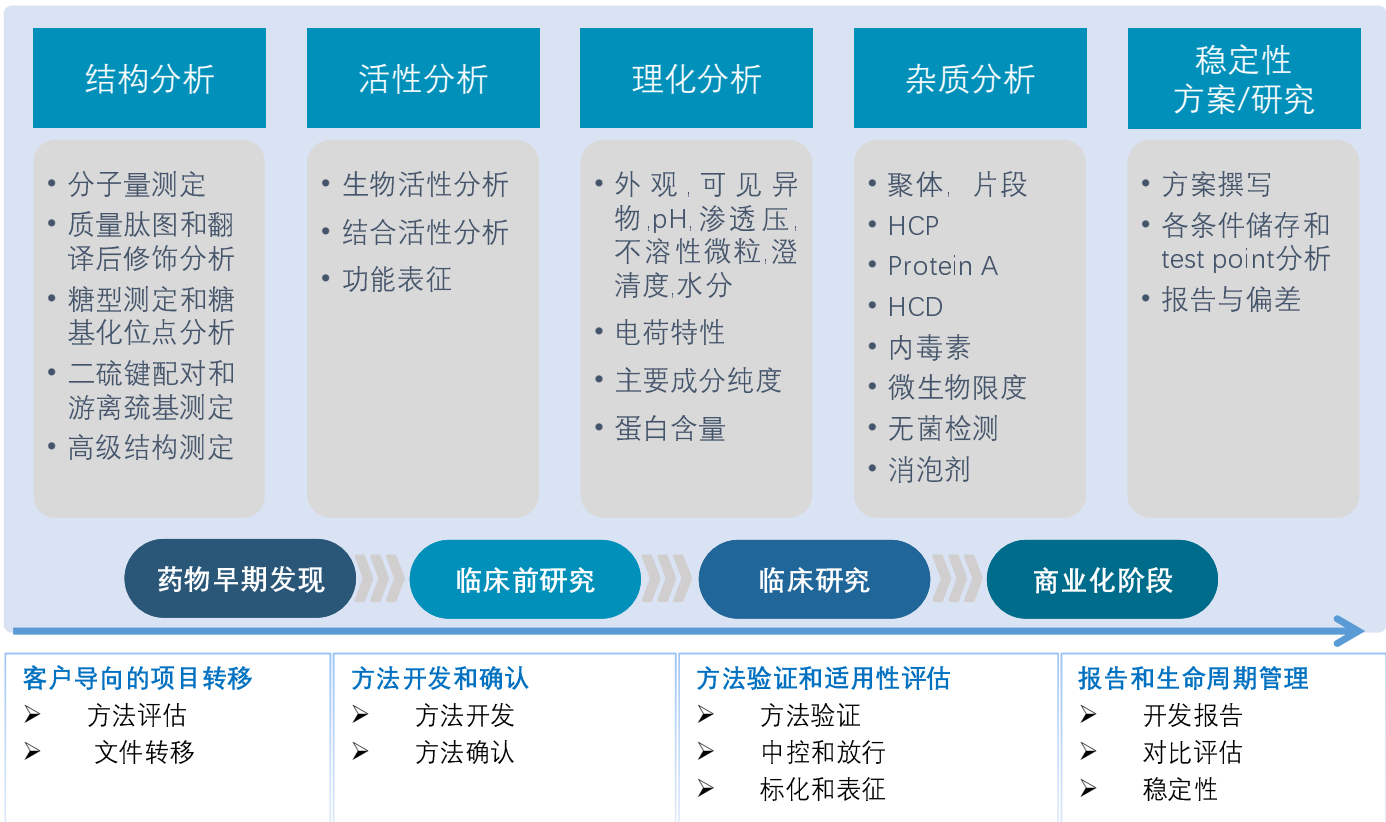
结构分析

• 分子量测定
• 质量肽图和翻译后修饰分析
• 糖型测定和糖基化位点分析
• 二硫键配对和游离巯基测定
• 高级结构测定

活性分析

• 生物活性分析
• 结合活性分析
• 功能表征

理化分析

• 外观,可见异物,pH,渗透压,不溶性微粒,澄清度,水分
• 电荷特性
• 主要成分纯度
• 蛋白含量

杂质分析

• 聚体, 片段
• HCP
• Protein A
• HCD
• 内毒素
• 微生物限度
• 无菌检测
• 消泡剂

稳定性方案/研究

• 方案撰写
• 各条件储存和test point分析
• 报告与偏差

药物早期发现

临床前研究

临床研究

商业化阶段

客户导向的项目转移
➢ 方法评估
➢ 文件转移

方法开发和确认
➢ 方法开发
➢ 方法确认

方法验证和适用性评估
➢ 方法验证
➢ 中控和放行
➢ 标化和表征

报告和生命周期管理
➢ 开发报告
➢ 对比评估
➢ 稳定性